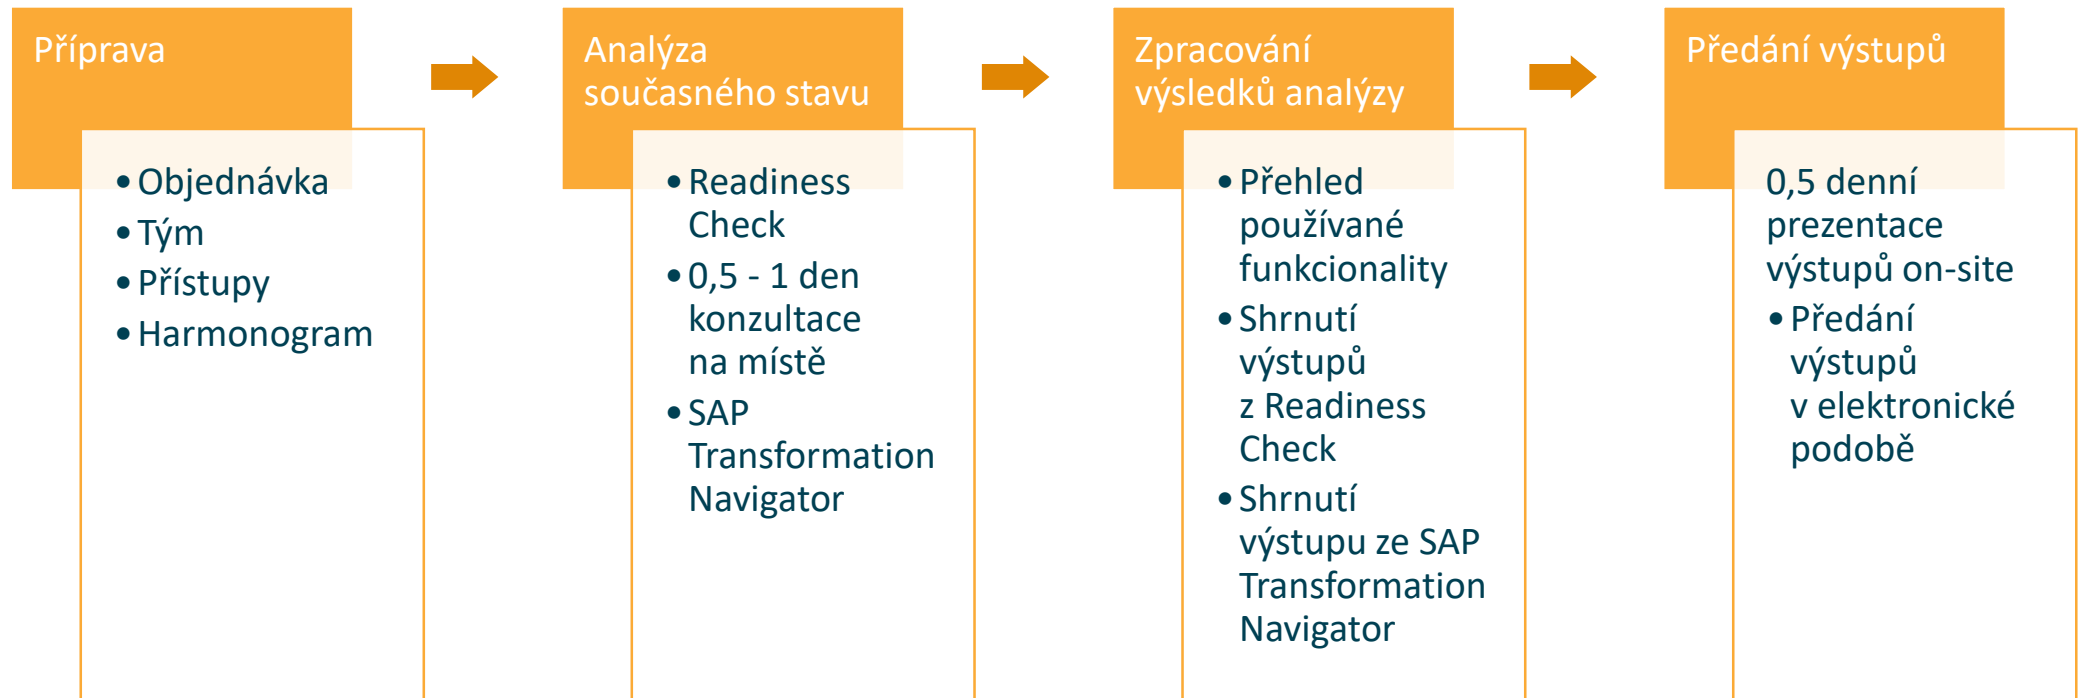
Příprava

• Objednávka
• Tým
• Přístupy
• Harmonogram

Analýza současného stavu

• Readiness Check
• 0,5 - 1 den konzultace na místě
• SAP Transformation Navigator

Zpracování výsledků analýzy

• Přehled používané funkcionality
• Shrnutí výstupů z Readiness Check
• Shrnutí výstupu ze SAP Transformation Navigator

Předání výstupů

0,5 denní prezentace výstupů on-site
• Předání výstupů v elektronické podobě